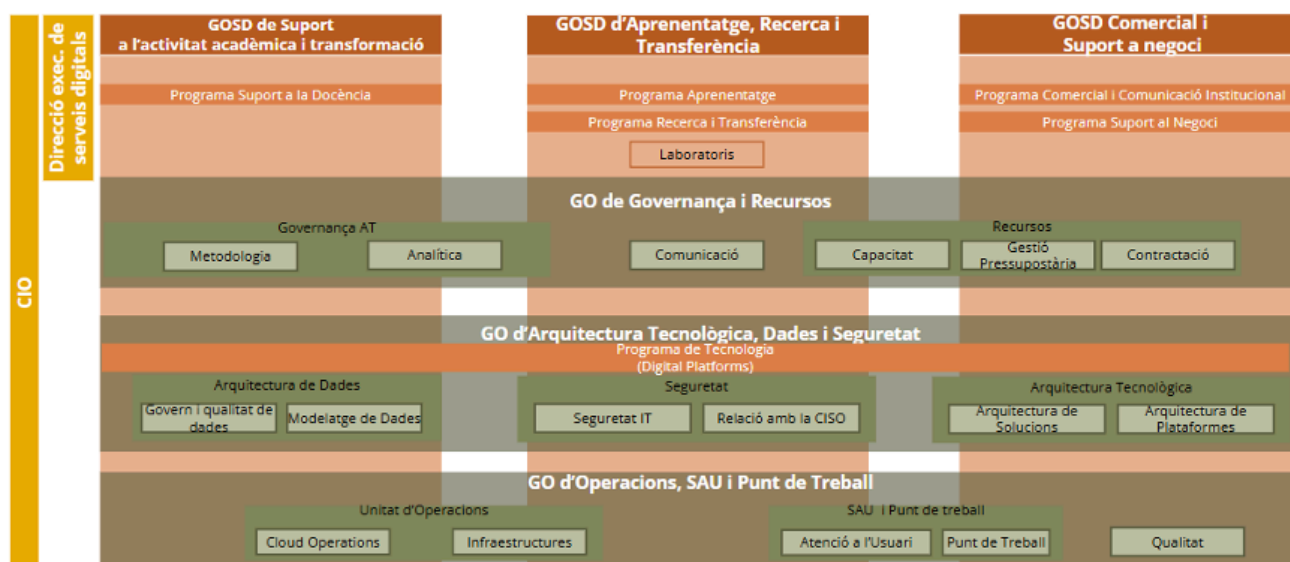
CIO

Direcció exec. de serveis digitals

GOSD de Suport a l'activitat acadèmica i transformació

Programa Suport a la Docència

GOSD d'Aprenentatge, Recerca i Transferència

Programa Aprenentatge

Programa Recerca i Transferència

Laboratoris

GOSD Comercial i Suport a negoci

Programa Comercial i Comunicació Institucional

Programa Suport al Negoci

GO de Governança i Recursos

Governança AT

Metodologia

Analítica

Comunicació

Recursos

Capacitat

Gestió Pressupostària

Contractació

GO d'Arquitectura Tecnològica, Dades i Seguretat

Programa de Tecnologia (Digital Platforms)

Arquitectura de Dades

Govern i qualitat de dades

Modelatge de Dades

Seguretat

Seguretat IT

Relació amb la CISO

Arquitectura Tecnològica

Arquitectura de Solucions

Arquitectura de Plataformes

GO d'Operacions, SAU i Punt de Treball

Unitat d'Operacions

Cloud Operations

Infraestructures

SAU i Punt de treball

Atenció a l'Usuari

Punt de Treball

Qualitat